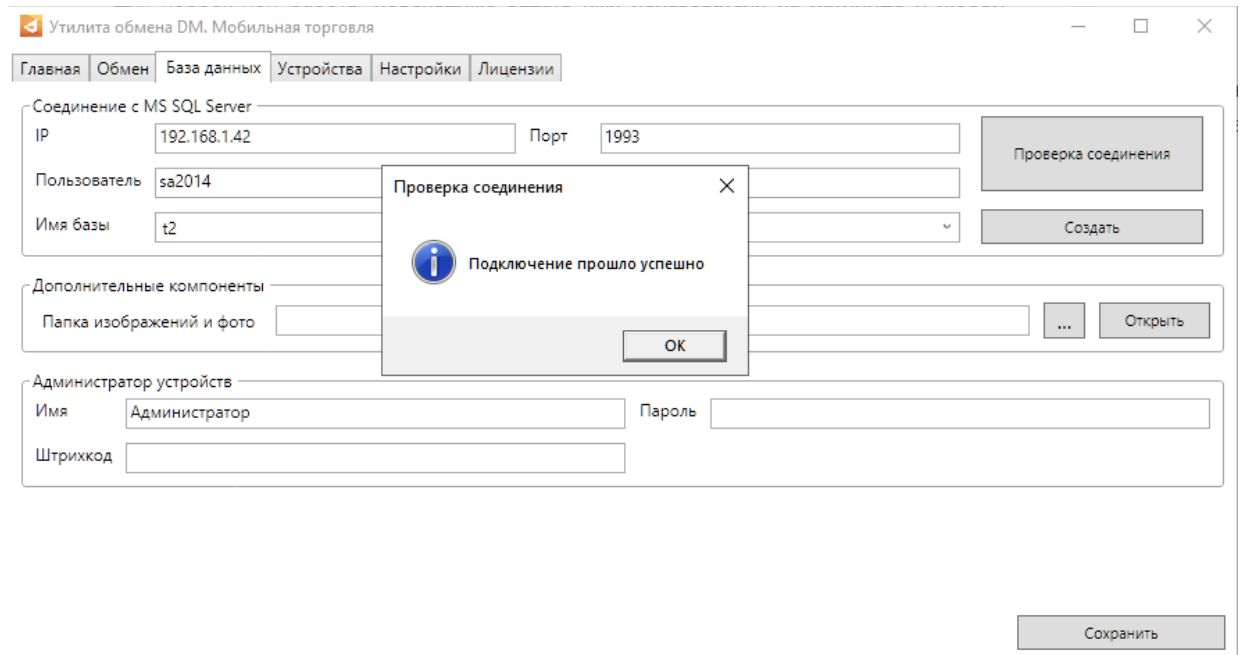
Утилита обмена DM. Мобильная торговля

Главная | Обмен | База данных | Устройства | Настройки | Лицензии

Соединение с MS SQL Server
IP 192.168.1.42
Порт 1993
Проверка соединения
Пользователь sa2014
Имя базы t2
Создать

Проверка соединения
Подключение прошло успешно
OK

Дополнительные компоненты
Папка изображений и фото
...
Открыть

Администратор устройств
Имя Администратор
Пароль
Штрихкод

Сохранить